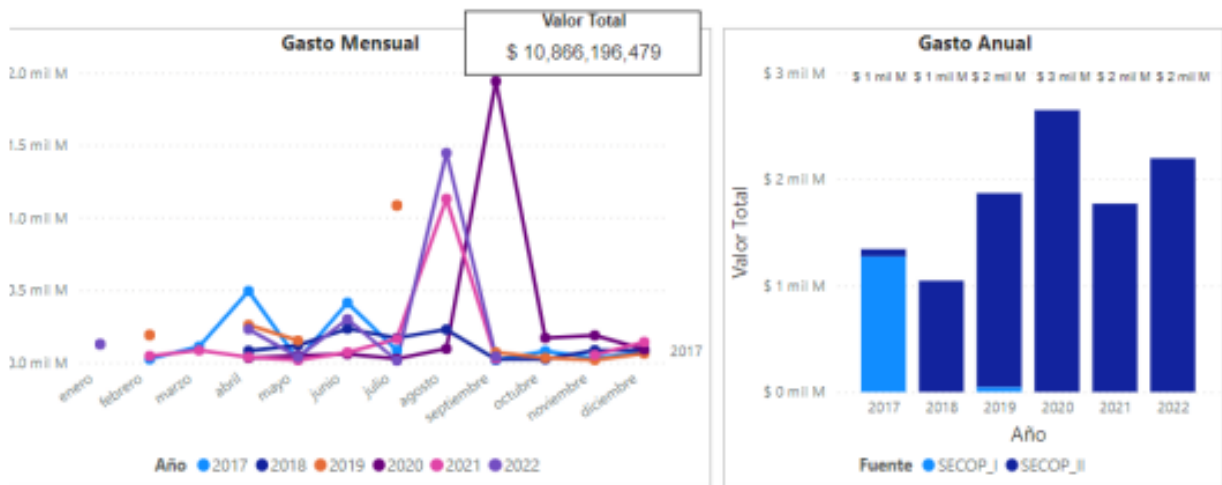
Valor Total
$ 10,866,196,479

Gasto Mensual

2.0 mil M
1.5 mil M
1.0 mil M
0.5 mil M
0.0 mil M

2017

enero
febrero
marzo
abril
mayo
junio
julio
agosto
septiembre
octubre
noviembre
diciembre

Año 2017 2018 2019 2020 2021 2022

Gasto Anual

$ 1 mil M $ 1 mil M $ 2 mil M $ 3 mil M $ 2 mil M $ 2 mil M

$ 3 mil M
$ 2 mil M
$ 1 mil M
$ 0 mil M

Valor Total

2017 2018 2019 2020 2021 2022
Año

Fuente SECOP_I SECOP_II